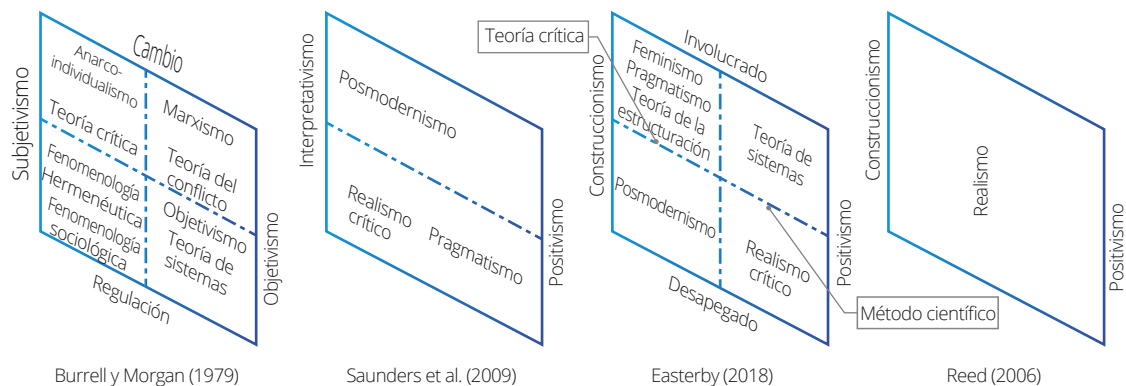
Cambio

Subjetivismo

Anarco-individualismo

Marxismo

Teoría crítica

Teoría del conflicto

Fenomenología

Hermenéutica

Objetivismo

Fenomenología sociológica

Teoría de sistemas

Objetivismo

Regulación

Burrell y Morgan (1979)

Interpretativismo

Posmodernismo

Realismo crítico

Pragmatismo

Positivismo

Saunders et al. (2009)

Teoría crítica

Involucrado

Construccionismo

Feminismo

Pragmatismo

Teoría de la estructuración

Teoría de sistemas

Posmodernismo

Realismo crítico

Positivismo

Desapegado

Método científico

Easterby (2018)

Construccionismo

Realismo

Positivismo

Reed (2006)